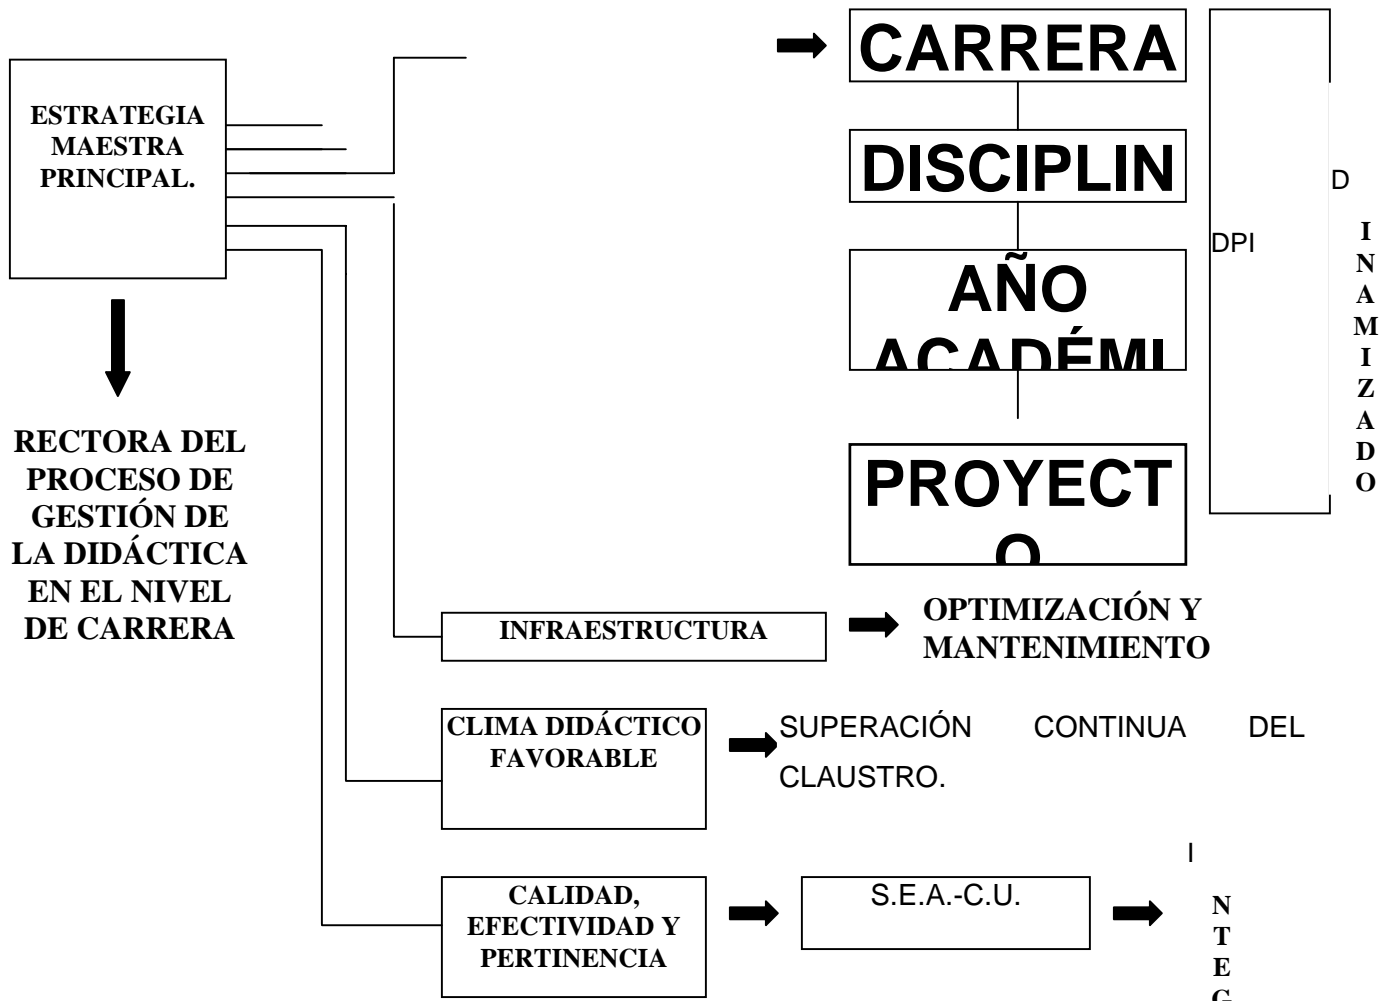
ESTRATEGIA MAESTRA PRINCIPAL.

RECTORA DEL PROCESO DE GESTIÓN DE LA DIDÁCTICA EN EL NIVEL DE CARRERA

CARRERA

DISCIPLIN

AÑO ACADÉMI

PROYECT O

DPI

D I N A M I Z A D O

INFRAESTRUCTURA

OPTIMIZACIÓN Y MANTENIMIENTO

CLIMA DIDÁCTICO FAVORABLE

SUPERACIÓN CONTINUA DEL CLAUSTRO.

CALIDAD, EFECTIVIDAD Y PERTINENCIA

S.E.A.-C.U.

I N T E G